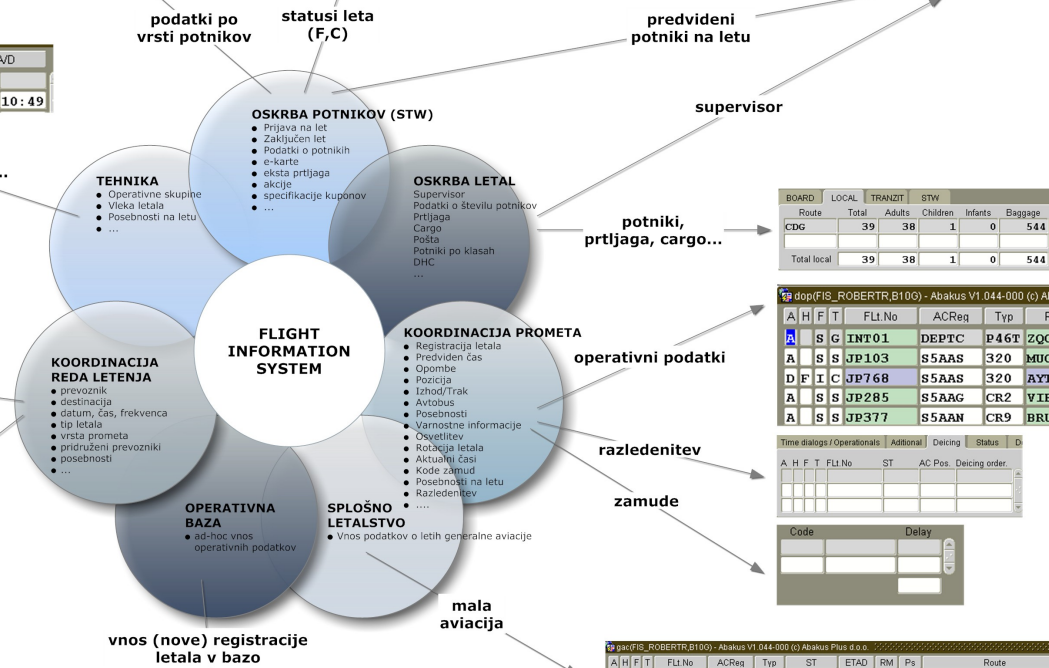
podatki po vrsti potnikov

statusi leta (F,C)

predvideni potniki na letu

VD

10:49

supervisor

OSKRBA POTNIKOV (STW)
• Prijava na let
• Zaključen let
• Podatki o potnikih
• e-karte
• eksta prtljaga
• akcije
• specifikacije kuponov
• ...

TEHNIKA
• Operativne skupine
• Vleka letala
• Posebnosti na letu
• ...

OSKRBA LETAL
Supervisor
Podatki o številu potnikov
Prtljaga
Cargo
Pošta
Potniki po klasah
DHC
...

potniki, prtljaga, cargo...

| BOARD | LOCAL | TRANZIT | STW | | |
|---|---|---|---|---|---|
| Route | Total | Adults | Children | Infants | Baggage |
| CDG | 39 | 38 | 1 | 0 | 544 |
| | | | | | |
| Total local | 39 | 38 | 1 | 0 | 544 |

dop(FIS_ROBERTR,B10G) - Abakus V1.044-000 (c) A

| A | H | F | T | FLt.No | ACReg | Typ | F |
|---|---|---|---|---|---|---|---|
| A | | S | G | INT01 | DEPTC | P46T | ZQ |
| A | | S | S | JP103 | S5AAS | 320 | MU |
| D | F | I | C | JP768 | S5AAS | 320 | AY |
| A | | S | S | JP285 | S5AAG | CR2 | VI |
| A | | S | S | JP377 | S5AAN | CR9 | BR |

FLIGHT INFORMATION SYSTEM

KOORDINACIJA PROMETA
• Registracija letala
• Predviden čas
• Opombe
• Pozicija
• Izhod/Trak
• Avtobus
• Posebnosti
• Varnostne informacije
• Osvetlitev
• Rotacija letala
• Aktualni časi
• Kode zamud
• Posebnosti na letu
• Razledenitev
• ....

operativni podatki

KOORDINACIJA REDA LETENJA
• prevoznik
• destinacija
• datum, čas, frekvenca
• tip letala
• vrsta prometa
• pridruženi prevozniki
• posebnosti
• ...

razledenitev

Time dialogs / Operationals | Aditional | Deicing | Status | D
A H F T FLt.No ST AC Pos. Deicing order.

zamude

Code Delay

OPERATIVNA BAZA
• ad-hoc vnos operativnih podatkov

SPLOŠNO LETALSTVO
• Vnos podatkov o letih generalne aviacije

mala aviacija

vnos (nove) registracije letala v bazo

gac(FIS_ROBERTR,B10G) - Abakus V1.044-000 (c) Abakus Plus d.o.o.
A H F T FLt.No ACReg Typ ST ETAD RM Ps Route